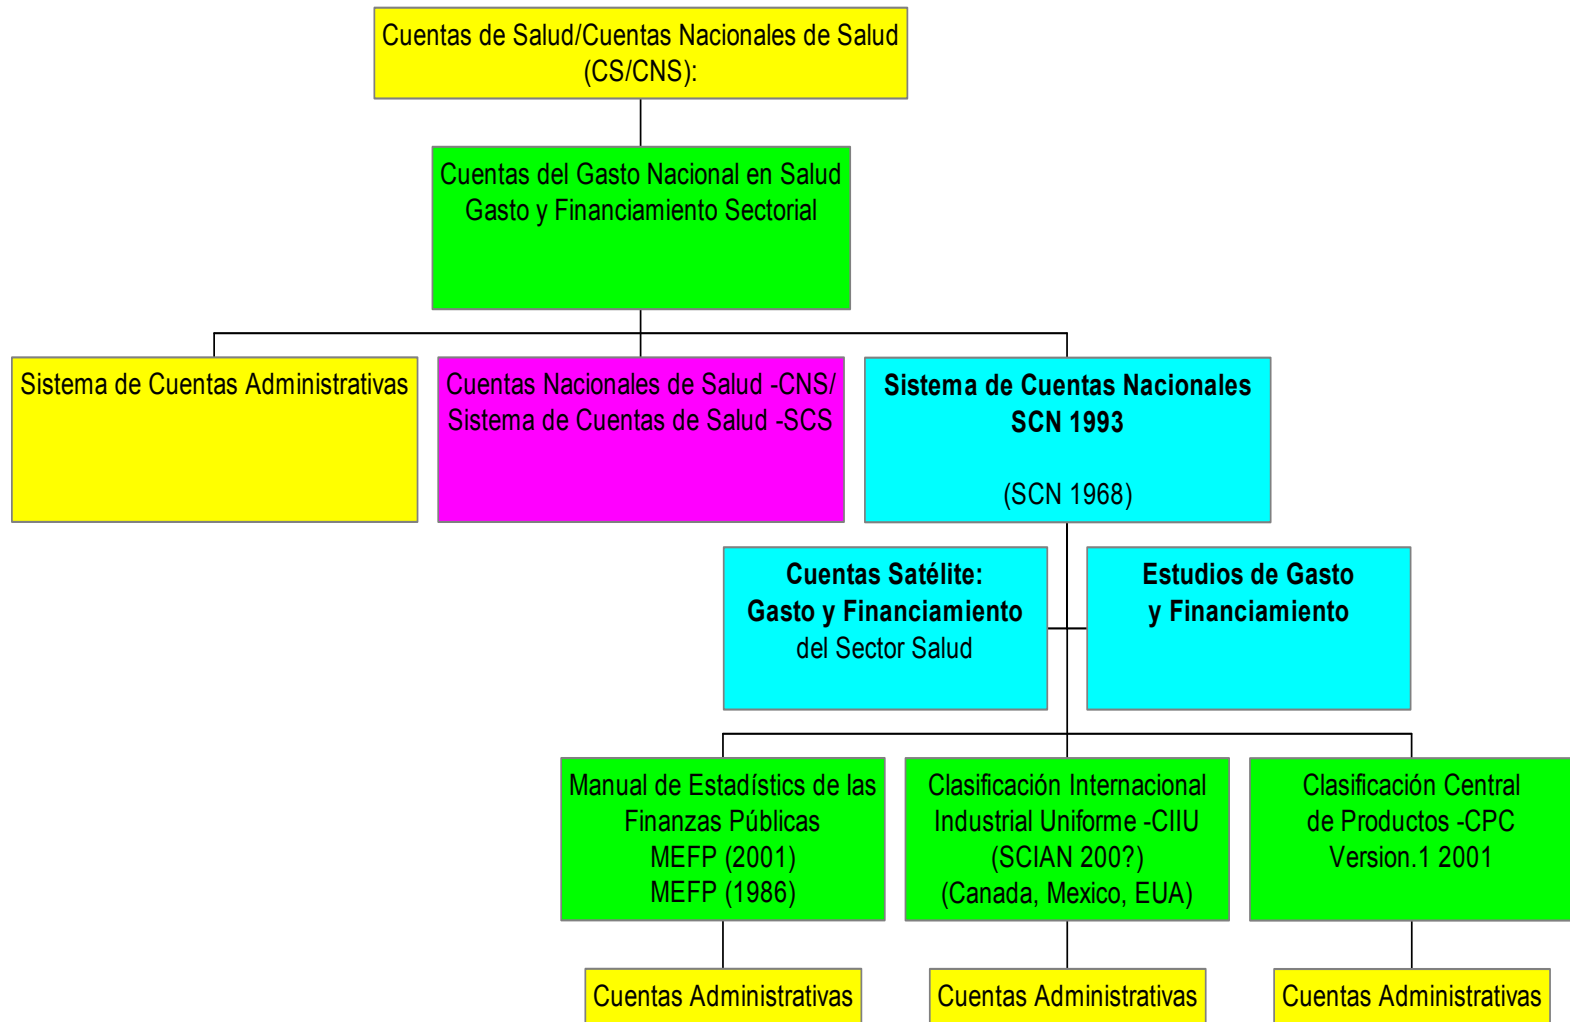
Cuentas de Salud/Cuentas Nacionales de Salud (CS/CNS):

Cuentas del Gasto Nacional en Salud
Gasto y Financiamiento Sectorial

Sistema de Cuentas Administrativas

Cuentas Nacionales de Salud -CNS/ Sistema de Cuentas de Salud -SCS

Sistema de Cuentas Nacionales
SCN 1993

(SCN 1968)

Cuentas Satélite:
Gasto y Financiamiento
del Sector Salud

Estudios de Gasto
y Financiamiento

Manual de Estadístics de las Finanzas Públicas
MEFP (2001)
MEFP (1986)

Clasificación Internacional Industrial Uniforme -CIIU
(SCIAN 200?)
(Canada, Mexico, EUA)

Clasificación Central de Productos -CPC
Version.1 2001

Cuentas Administrativas

Cuentas Administrativas

Cuentas Administrativas